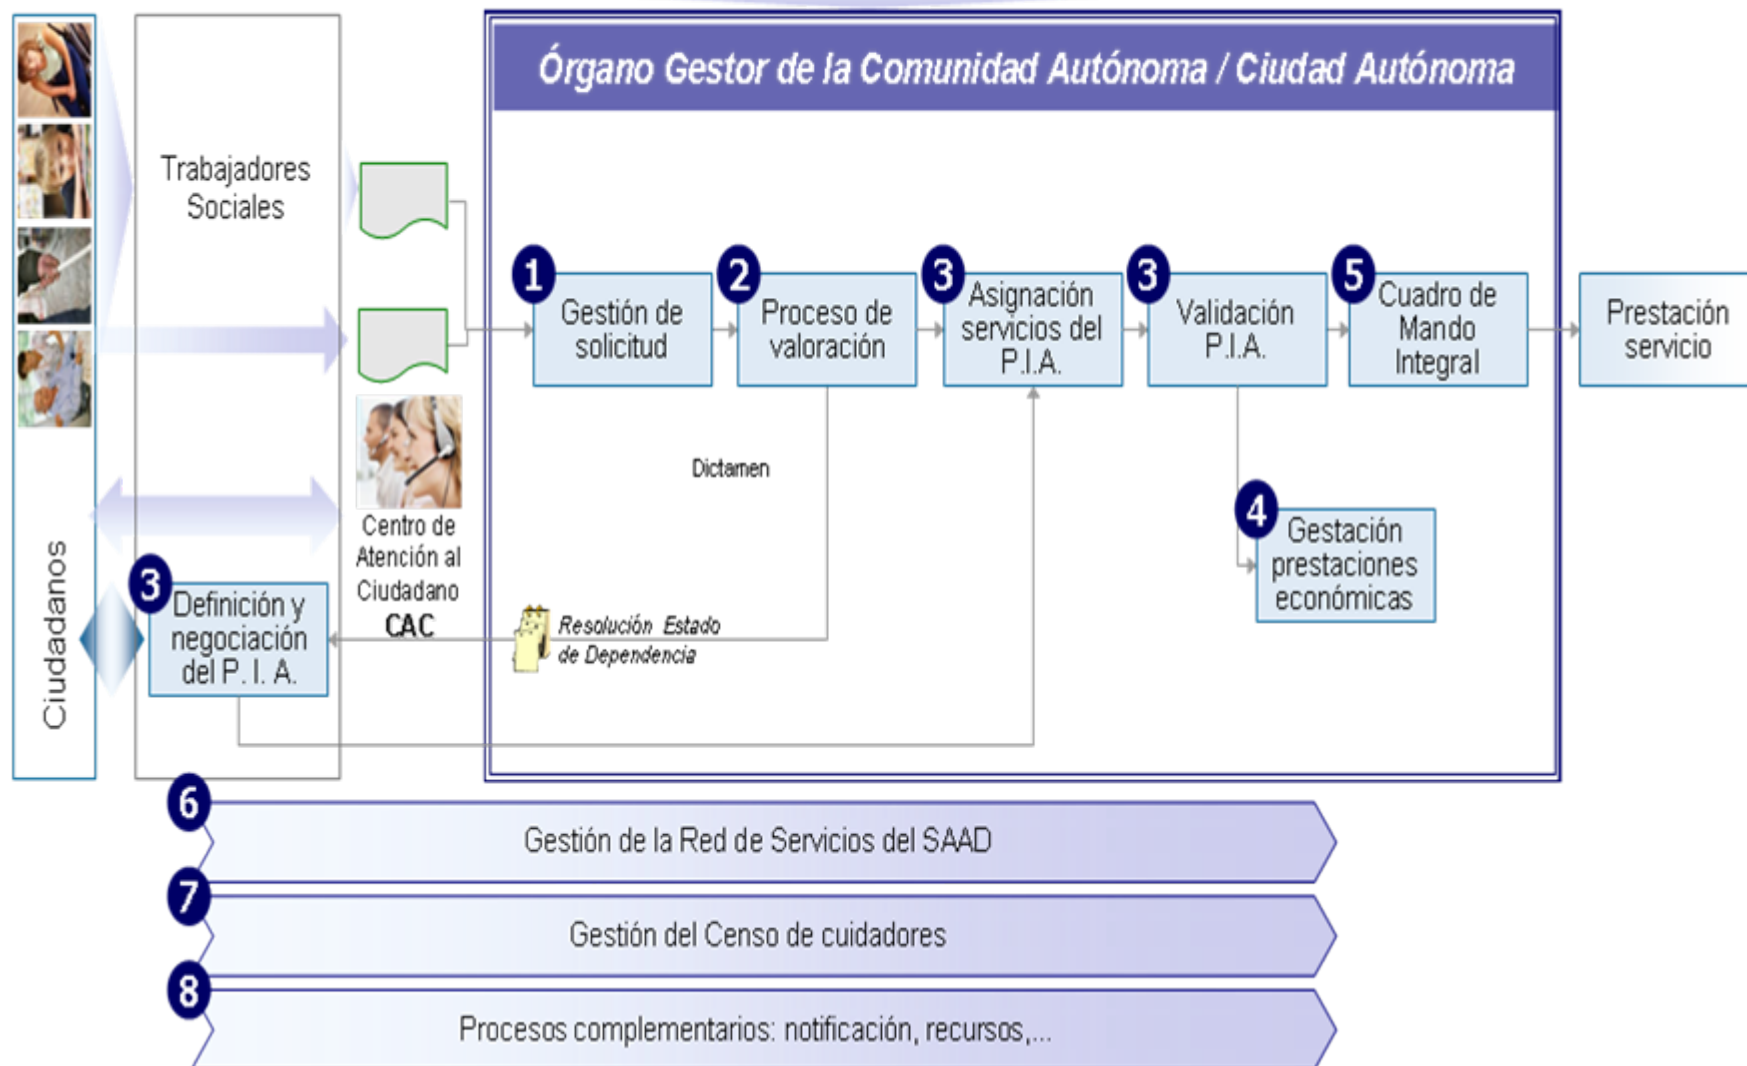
Órgano Gestor de la Comunidad Autónoma / Ciudad Autónoma

Trabajadores Sociales

1 Gestión de solicitud

2 Proceso de valoración

3 Asignación servicios del P.I.A.

3 Validación P.I.A.

5 Cuadro de Mando Integral

Prestación servicio

Dictamen

4 Gestación prestaciones económicas

Centro de Atención al Ciudadano CAC

Resolución Estado de Dependencia

3 Definición y negociación del P. I. A.

Ciudadanos

6 Gestión de la Red de Servicios del SAAD

7 Gestión del Censo de cuidadores

8 Procesos complementarios: notificación, recursos,...